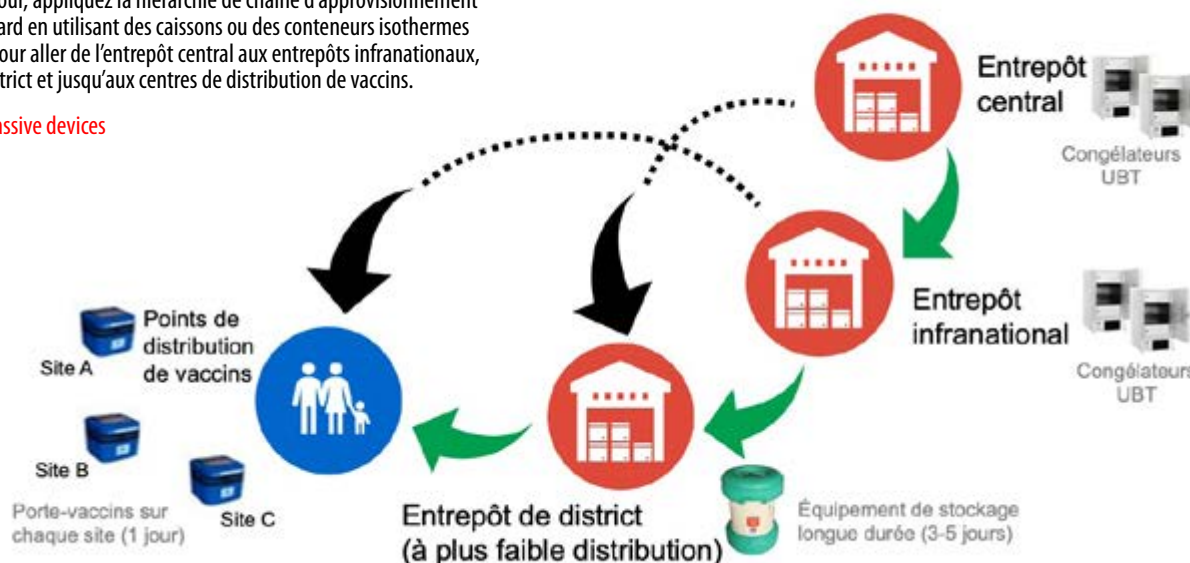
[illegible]our, appliquez la hiérarchie de chaîne d'approvisionnement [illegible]ard en utilisant des caissons ou des conteneurs isothermes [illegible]our aller de l'entrepôt central aux entrepôts infranationaux, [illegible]trict et jusqu'aux centres de distribution de vaccins.

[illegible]ssive devices

Entrepôt central

Congélateurs UBT

Entrepôt infranational

Congélateurs UBT

Points de distribution de vaccins

Site A

Site B

Site C

Porte-vaccins sur chaque site (1 jour)

Entrepôt de district (à plus faible distribution)

Équipement de stockage longue durée (3-5 jours)